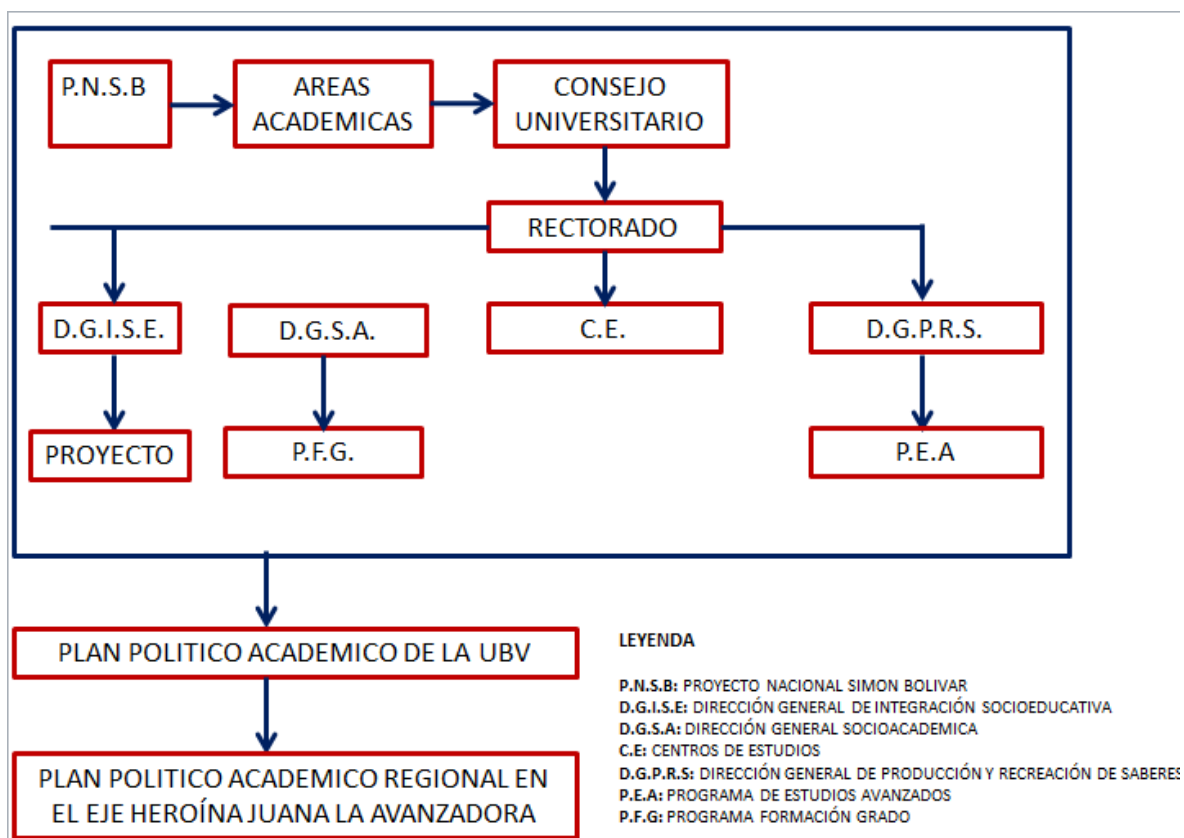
P.N.S.B

AREAS ACADEMICAS

CONSEJO UNIVERSITARIO

RECTORADO

D.G.I.S.E.

D.G.S.A.

C.E.

D.G.P.R.S.

PROYECTO

P.F.G.

P.E.A

PLAN POLITICO ACADEMICO DE LA UBV

PLAN POLITICO ACADEMICO REGIONAL EN EL EJE HEROÍNA JUANA LA AVANZADORA

LEYENDA

P.N.S.B: PROYECTO NACIONAL SIMON BOLIVAR
D.G.I.S.E: DIRECCIÓN GENERAL DE INTEGRACIÓN SOCIOEDUCATIVA
D.G.S.A: DIRECCIÓN GENERAL SOCIOACADEMICA
C.E: CENTROS DE ESTUDIOS
D.G.P.R.S: DIRECCIÓN GENERAL DE PRODUCCIÓN Y RECREACIÓN DE SABERES
P.E.A: PROGRAMA DE ESTUDIOS AVANZADOS
P.F.G: PROGRAMA FORMACIÓN GRADO